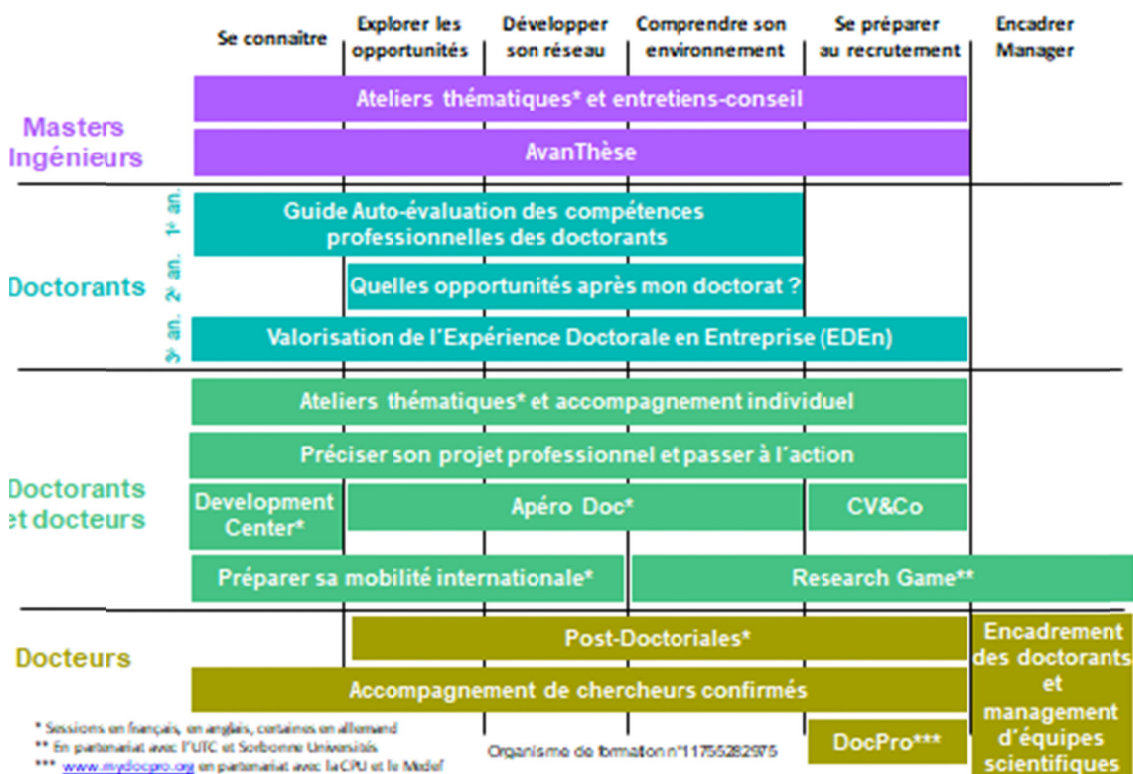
| | Se connaître | Explorer les opportunités | Développer son réseau | Comprendre son environnement | Se préparer au recrutement | Encadrer Manager |
|---|---|---|---|---|---|---|

Masters Ingénieurs

Ateliers thématiques* et entretiens-conseil

AvanThèse

Doctorants

1$^{e}$ an.

Guide Auto-évaluation des compétences professionnelles des doctorants

2$^{e}$ an.

Quelles opportunités après mon doctorat ?

3$^{e}$ an.

Valorisation de l'Expérience Doctorale en Entreprise (EDEn)

Doctorants et docteurs

Ateliers thématiques* et accompagnement individuel

Préciser son projet professionnel et passer à l'action

Development Center*

Apéro Doc*

CV&Co

Préparer sa mobilité internationale*

Research Game**

Docteurs

Post-Doctoriales*

Accompagnement de chercheurs confirmés

Encadrement des doctorants et management d'équipes scientifiques

DocPro***

* Sessions en français, en anglais, certaines en allemand
** En partenariat avec l'UTC et Sorbonne Universités
*** www.mydocpro.org en partenariat avec la CPU et le Medef

Organisme de formation n°11755282975